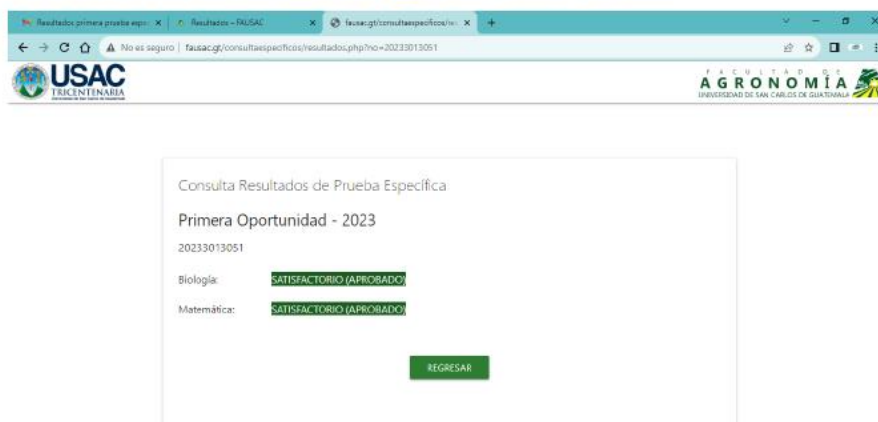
Resultados primera prueba espe ×
Resultados – FAUSAC ×
fausac.gt/consultaespecificos/re ×
+

No es seguro | fausac.gt/consultaespecificos/resultados.php?no=20233013051

USAC
TRICENTENARIA

FACULTAD DE
AGRONOMÍA
UNIVERSIDAD DE SAN CARLOS DE GUATEMALA

Consulta Resultados de Prueba Específica

Primera Oportunidad - 2023

20233013051

Biología: SATISFACTORIO (APROBADO)

Matemática: SATISFACTORIO (APROBADO)

REGRESAR